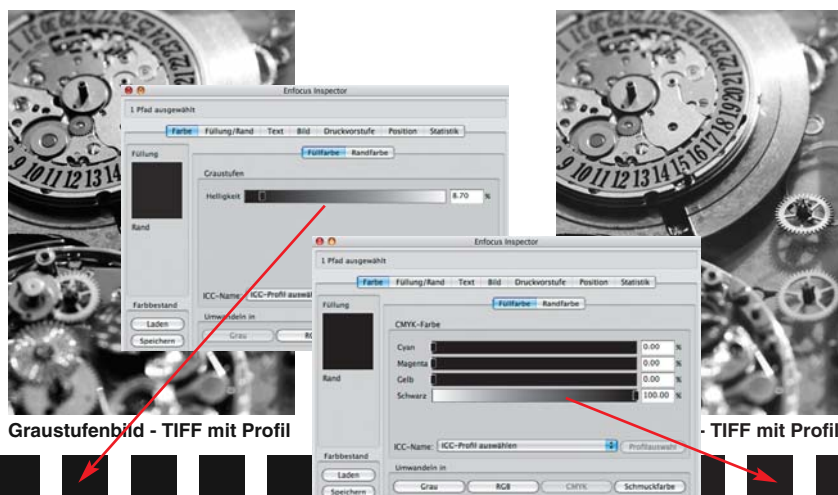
Enfocus Inspector

1 Pfad ausgewählt

Farbe | Füllung/Rand | Text | Bild | Druckvorstufe | Position | Statistik

Füllfarbe | Randfarbe

Füllung

Graustufen

Helligkeit 8.70 %

Rand

Farbbestand

ICC-Name: ICC-Profil auswä

Umwandeln in

Laden

Speichern

Grau

RG

Enfocus Inspector

1 Pfad ausgewählt

Farbe | Füllung/Rand | Text | Bild | Druckvorstufe | Position | Statistik

Füllfarbe | Randfarbe

Füllung

CMYK-Farbe

Cyan 0.00 %

Magenta 0.00 %

Gelb 0.00 %

Schwarz 100.00 %

Rand

Farbbestand

ICC-Name: ICC-Profil auswählen

Profilauswahl

Umwandeln in

Laden

Speichern

Grau | RGB | CMYK | Schmuckfarbe

Graustufenbild - TIFF mit Profil

- TIFF mit Profil